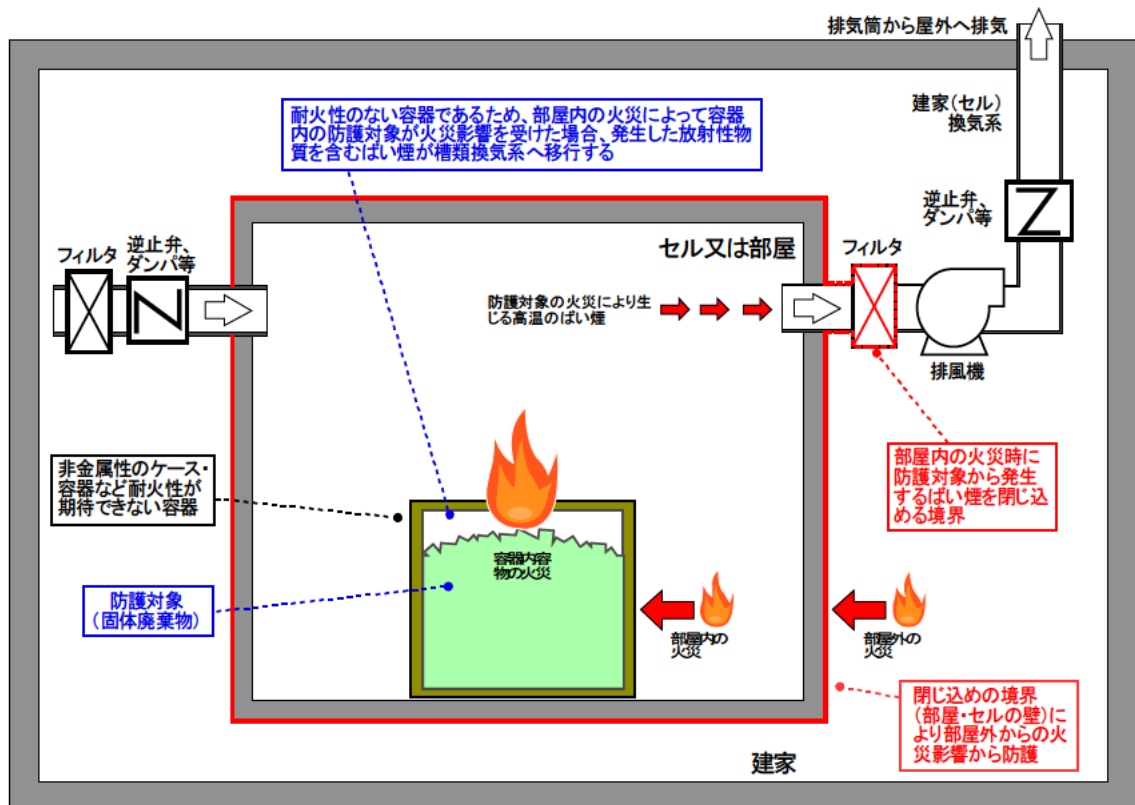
排気筒から屋外へ排気

建家(セル)換気系

耐火性のない容器であるため、部屋内の火災によって容器内の防護対象が火災影響を受けた場合、発生した放射性物質を含むばい煙が槽類換気系へ移行する

逆止弁、ダンパ等

フィルタ

逆止弁、ダンパ等

セル又は部屋

フィルタ

防護対象の火災により生じる高温のばい煙

排風機

部屋内の火災時に防護対象から発生するばい煙を閉じ込める境界

非金属性のケース・容器など耐火性が期待できない容器

容器内容物の火災

防護対象
(固体廃棄物)

部屋内の火災

部屋外の火災

閉じ込めの境界
(部屋・セルの壁)により部屋外からの火災影響から防護

建家